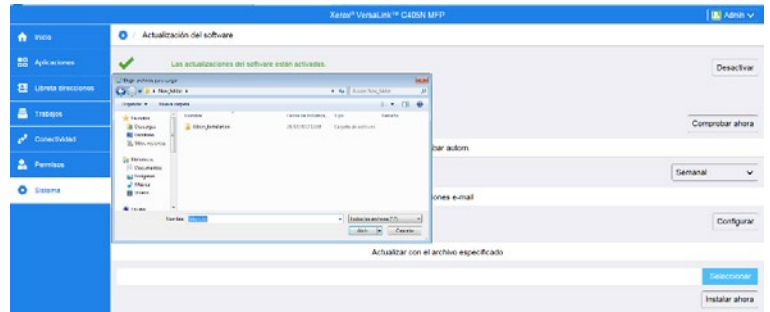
Xerox® VersaLink™ C405N MFP

Admin

Inicio

Aplicaciones

Libreta direcciones

Trabajos

Conectividad

Permisos

Sistema

Actualización del software

Las actualizaciones del software están activadas.

Desactivar

Elegir archivo para cargar

New_folder

Buscar New_folder

Organizar ▾ Nueva carpeta

Favoritos

Descargas

Escritorio

Sitios recientes

Bibliotecas

Documentos

Imágenes

Música

Vídeos

Equipo

Nombre

Fecha de modifica...

Tipo

Tamaño

Xerox_firmware

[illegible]

Carpeta de archivos

Comprobar ahora

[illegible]bar autom.

Semanal

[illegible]ones e-mail

Configurar

Nombre:

Todos los archivos (*.*)

Abrir

Cancelar

Actualizar con el archivo especificado

Seleccionar

Instalar ahora